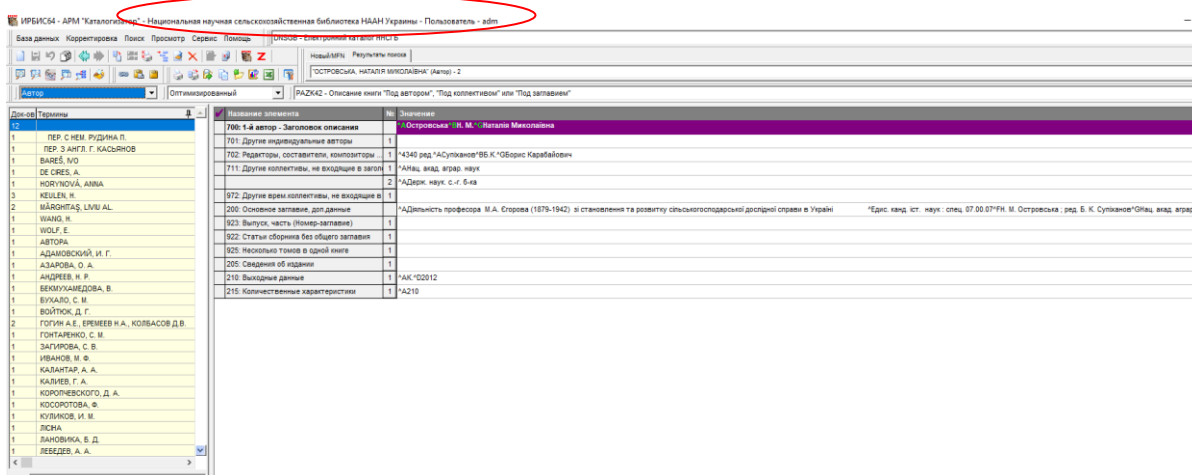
ИРБИС64 - АРМ "Каталогизатор" - Национальная научная сельскохозяйственная библиотека НААН Украины - Пользователь - adm

База данных Корректировка Поиск Просмотр Сервис Помощь

DNSGB - Електронний каталог ННСГБ

Новый/MFN Результаты поиска

"ОСТРОВСЬКА, НАТАЛІЯ МИКОЛАЇВНА" (Автор) - 2

Автор

Оптимизированный

PAZK42 - Описание книги "Под автором", "Под коллективом" или "Под заглавием"

| Док-ов | Термины |
|---|---|
| 12 | |
| 1 | ПЕР. С НЕМ. РУДИНА П. |
| 1 | ПЕР. З АНГЛ. Г. КАСЬЯНОВ |
| 1 | BAREŠ, IVO |
| 1 | DE CIRES, A. |
| 1 | HORYNOVÁ, ANNA |
| 3 | KEULEN, H. |
| 2 | MĂRGHITAŞ, LIVIU AL. |
| 1 | WANG, H. |
| 1 | WOLF, E. |
| 1 | АВТОРА |
| 1 | АДАМОВСКИЙ, И. Г. |
| 1 | АЗАРОВА, О. А. |
| 1 | АНДРЕЕВ, Н. Р. |
| 1 | БЕКМУХАМЕДОВА, В. |
| 1 | БУХАЛО, С. М. |
| 1 | ВОЙТЮК, Д. Г. |
| 2 | ГОГИН А.Е., ЕРЕМЕЕВ Н.А., КОЛБАСОВ Д.В. |
| 1 | ГОНТАРЕНКО, С. М. |
| 1 | ЗАГИРОВА, С. В. |
| 1 | ИВАНОВ, М. Ф. |
| 1 | КАЛАНТАР, А. А. |
| 1 | КАЛИЕВ, Г. А. |
| 1 | КОРОЛЕВСКОГО, Д. А. |
| 1 | КОСОРОТОВА, Ф. |
| 1 | КУЛИКОВ, И. М. |
| 1 | ЛІСНА |
| 1 | ЛАНОВИКА, Б. Д. |
| 1 | ЛЕБЕДЕВ, А. А. |

| Название элемента | № | Значение |
|---|---|---|
| 700: 1-й автор - Заголовок описания | | ^AОстровська^BН. М.^GНаталія Миколаївна |
| 701: Другие индивидуальные авторы | 1 | |
| 702: Редакторы, составители, композиторы ... | 1 | ^4340 ред.^AСупіханов^BБ.К.^GБорис Карабайович |
| 711: Другие коллективы, не входящие в загол | 1 | ^AНац. акад. аграр. наук |
| | 2 | ^AДерж. наук. с.-г. б-ка |
| 972: Другие врем.коллективы, не входящие в | 1 | |
| 200: Основное заглавие, доп.данные | 1 | ^AДіяльність професора М.А. Єгорова (1879-1942) зі становлення та розвитку сільськогосподарської дослідної справи в Україні ^Eдис. канд. іст. наук : спец. 07.00.07^FН. М. Островська ; ред. Б. К. Супіханов^GНац. акад. аграр |
| 923: Выпуск, часть (Номер-заглавие) | 1 | |
| 922: Статьи сборника без общего заглавия | 1 | |
| 925: Несколько томов в одной книге | 1 | |
| 205: Сведения об издании | 1 | |
| 210: Выходные данные | 1 | ^AК.^D2012 |
| 215: Количественные характеристики | 1 | ^A210 |